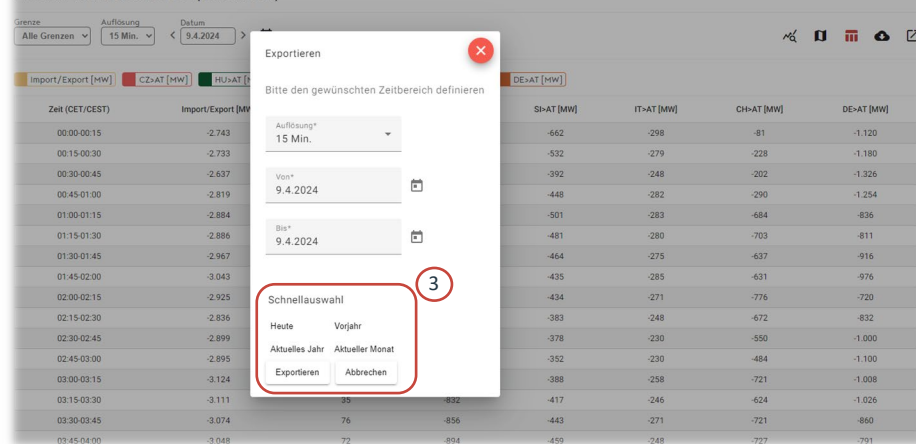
Grenze
Alle Grenzen
Auflösung
15 Min.
Datum
9.4.2024

Import/Export [MW]
CZ>AT [MW]
HU>AT [MW]
DE>AT [MW]

| Zeit (CET/CEST) | Import/Export [MW] | | | SI>AT [MW] | IT>AT [MW] | CH>AT [MW] | DE>AT [MW] |
|---|---|---|---|---|---|---|---|
| 00:00-00:15 | -2.743 | | | -662 | -298 | -81 | -1.120 |
| 00:15-00:30 | -2.733 | | | -532 | -279 | -228 | -1.180 |
| 00:30-00:45 | -2.637 | | | -392 | -248 | -202 | -1.326 |
| 00:45-01:00 | -2.819 | | | -448 | -282 | -290 | -1.254 |
| 01:00-01:15 | -2.884 | | | -501 | -283 | -684 | -836 |
| 01:15-01:30 | -2.886 | | | -481 | -280 | -703 | -811 |
| 01:30-01:45 | -2.967 | | | -464 | -275 | -637 | -916 |
| 01:45-02:00 | -3.043 | | | -435 | -285 | -631 | -976 |
| 02:00-02:15 | -2.925 | | | -434 | -271 | -776 | -720 |
| 02:15-02:30 | -2.836 | | | -383 | -248 | -672 | -832 |
| 02:30-02:45 | -2.899 | | | -378 | -230 | -550 | -1.000 |
| 02:45-03:00 | -2.895 | | | -352 | -230 | -484 | -1.100 |
| 03:00-03:15 | -3.124 | | | -388 | -258 | -721 | -1.008 |
| 03:15-03:30 | -3.111 | 35 | -832 | -417 | -246 | -624 | -1.026 |
| 03:30-03:45 | -3.074 | 76 | -856 | -443 | -271 | -721 | -860 |
| 03:45-04:00 | -3.048 | 72 | -894 | -459 | -248 | -727 | -791 |

Exportieren
Bitte den gewünschten Zeitbereich definieren
Auflösung*
15 Min.
Von*
9.4.2024
Bis*
9.4.2024
3
Schnellauswahl
Heute
Vorjahr
Aktuelles Jahr
Aktueller Monat
Exportieren
Abbrechen